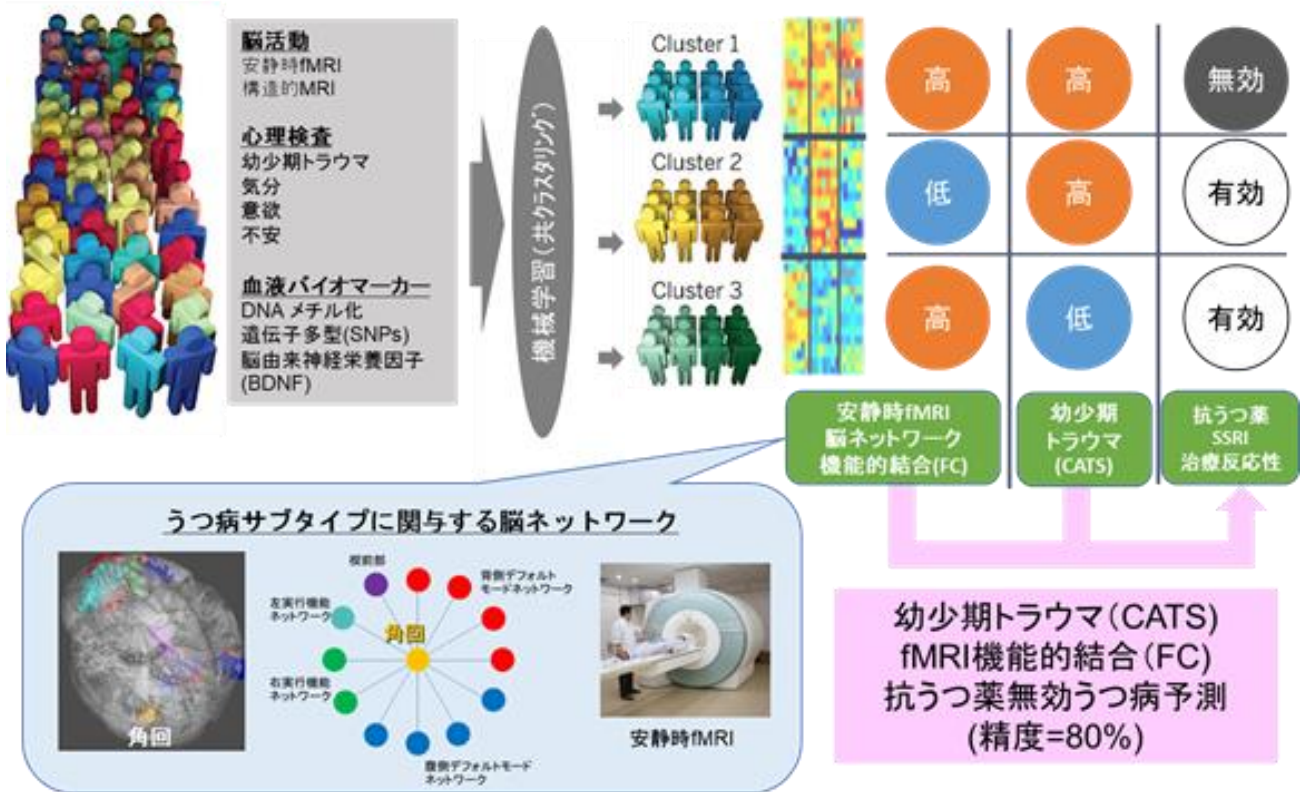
脳活動
安静時fMRI
構造的MRI

心理検査
幼少期トラウマ
気分
意欲
不安

血液バイオマーカー
DNA メチル化
遺伝子多型(SNPs)
脳由来神経栄養因子
(BDNF)

機械学習（共クラスタリング）

Cluster 1
Cluster 2
Cluster 3

| 高 | 高 | 無効 |
|---|---|---|
| 低 | 高 | 有効 |
| 高 | 低 | 有効 |

安静時fMRI
脳ネットワーク
機能的結合(FC)

幼少期
トラウマ
(CATS)

抗うつ薬
SSRI
治療反応性

うつ病サブタイプに関与する脳ネットワーク

角回

楔前部
背側デフォルトモードネットワーク
左実行機能ネットワーク
角回
右実行機能ネットワーク
腹側デフォルトモードネットワーク

安静時fMRI

幼少期トラウマ（CATS）
fMRI機能的結合（FC）
抗うつ薬無効うつ病予測
(精度=80%)